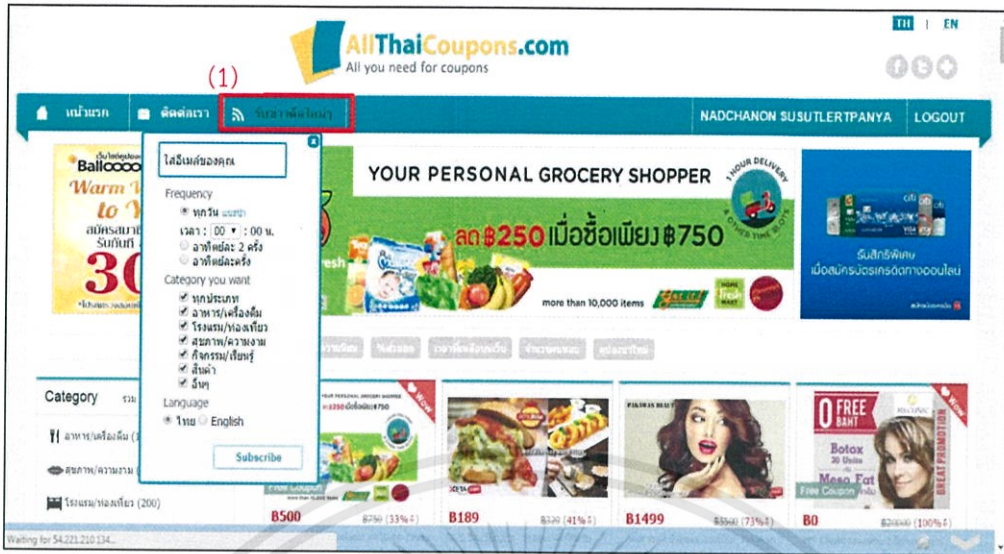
TH | EN

AllThaiCoupons.com
All you need for coupons

(1)

หน้าแรก
ติดต่อเรา
รับข่าวดีลใหม่ๆ
NADCHANON SUSUTLERTPANYA
LOGOUT

ใส่อีเมล์ของคุณ

Frequency
ทุกวัน แนะนำ
เวลา : 00 : 00 น.
อาทิตย์ละ 2 ครั้ง
อาทิตย์ละครั้ง

Category you want
ทุกประเภท
อาหาร/เครื่องดื่ม
โรงแรม/ท่องเที่ยว
สุขภาพ/ความงาม
กิจกรรม/เรียนรู้
สินค้า
อื่นๆ

Language
ไทย English

Subscribe

Balloon
Warm
to Y
30

YOUR PERSONAL GROCERY SHOPPER
1 HOUR DELIVERY
ลด ฿250 เมื่อซื้อเพียง ฿750
more than 10,000 items

รับสิทธิพิเศษ เมื่อสมัครบัตรเครดิตทางออนไลน์

Category
อาหาร/เครื่องดื่ม
สุขภาพ/ความงาม
โรงแรม/ท่องเที่ยว (200)

Free Coupon
B500
฿750 (33%↓)
B189
฿339 (41%↓)
B1499
฿5500 (73%↓)
0 FREE BAHT
Botox
Meso Fat
GREAT PROMOTION
Free Coupon
B0
฿20000 (100%↓)

Waiting for 54.221.210.134...